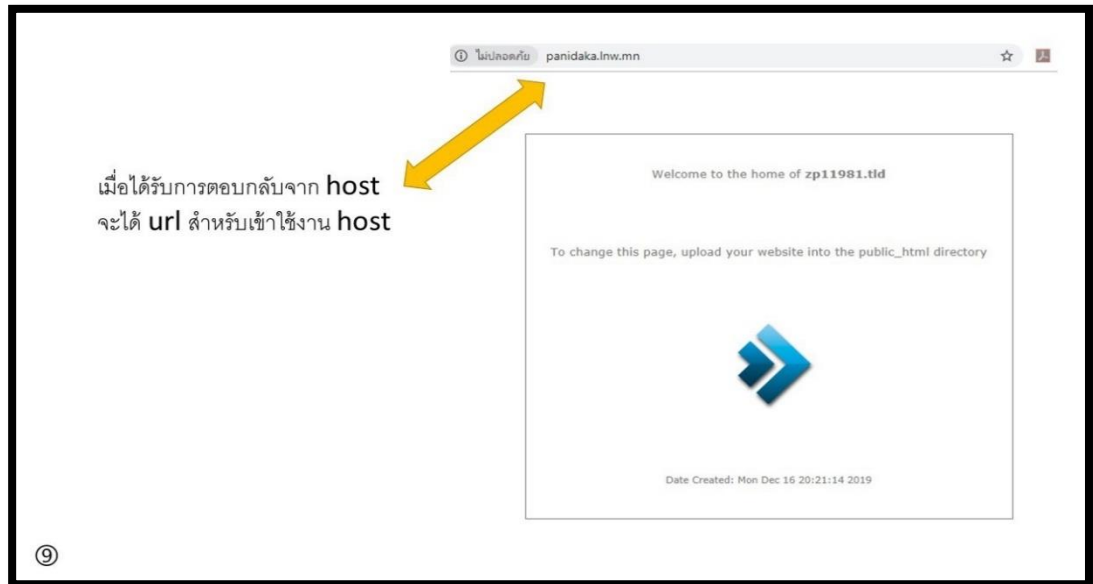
ไม่ปลอดภัย panidaka.lnw.mn

เมื่อได้รับการตอบกลับจาก host
จะได้ url สำหรับเข้าใช้งาน host

Welcome to the home of **zp11981.tld**

To change this page, upload your website into the public_html directory

Date Created: Mon Dec 16 20:21:14 2019

⑨